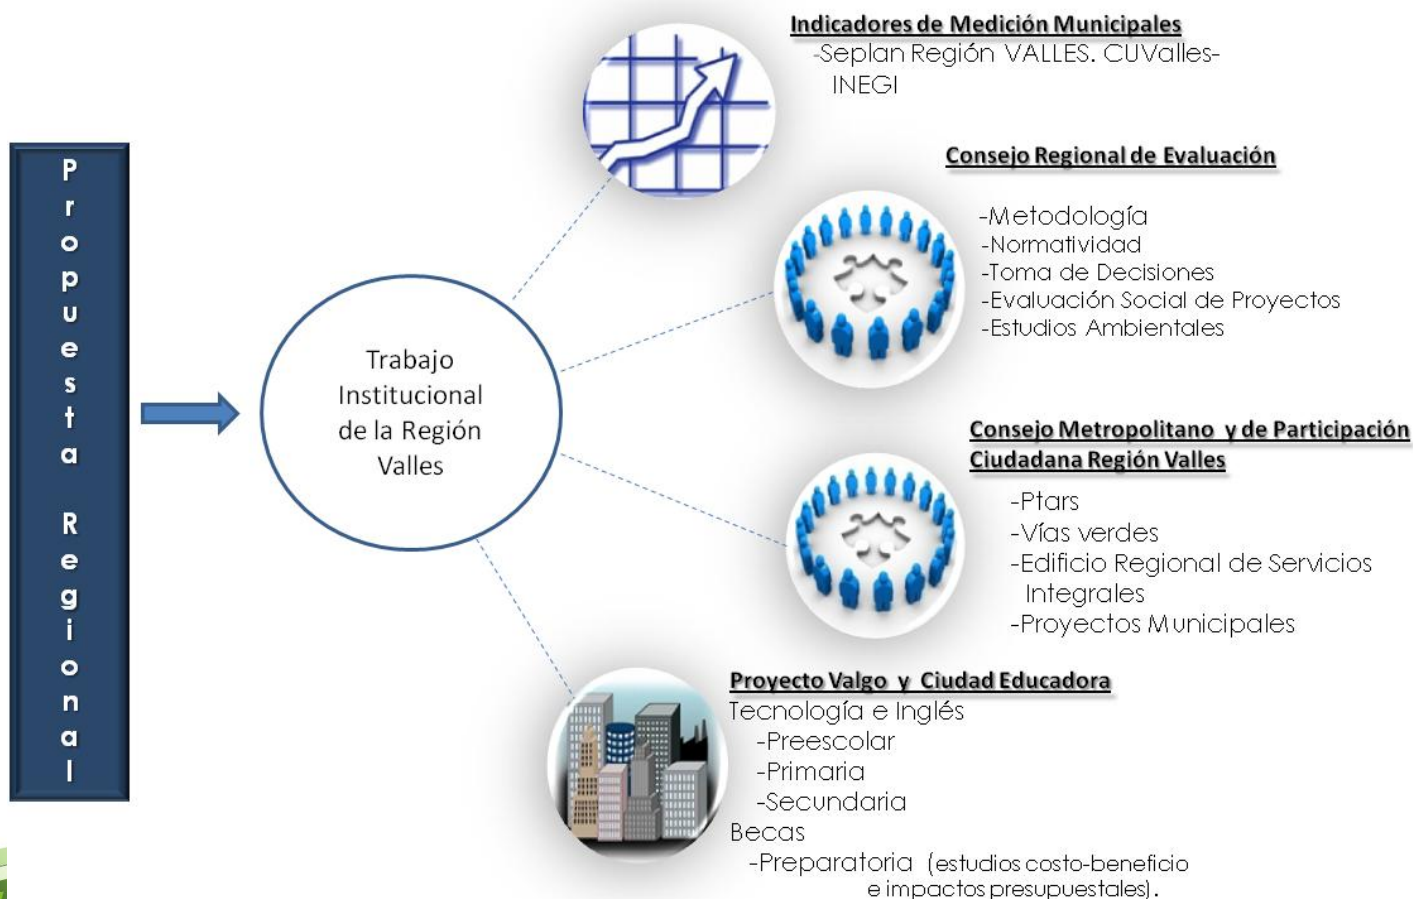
Propuesta Regional

Trabajo Institucional de la Región Valles

Indicadores de Medición Municipales
-Seplan Región VALLES. CUValles-INEGI

Consejo Regional de Evaluación
-Metodología
-Normatividad
-Toma de Decisiones
-Evaluación Social de Proyectos
-Estudios Ambientales

Consejo Metropolitano y de Participación Ciudadana Región Valles
-Ptars
-Vías verdes
-Edificio Regional de Servicios Integrales
-Proyectos Municipales

Proyecto Valgo y Ciudad Educadora
Tecnología e Inglés
-Preescolar
-Primaria
-Secundaria
Becas
-Preparatoria (estudios costo-beneficio e impactos presupuestales).